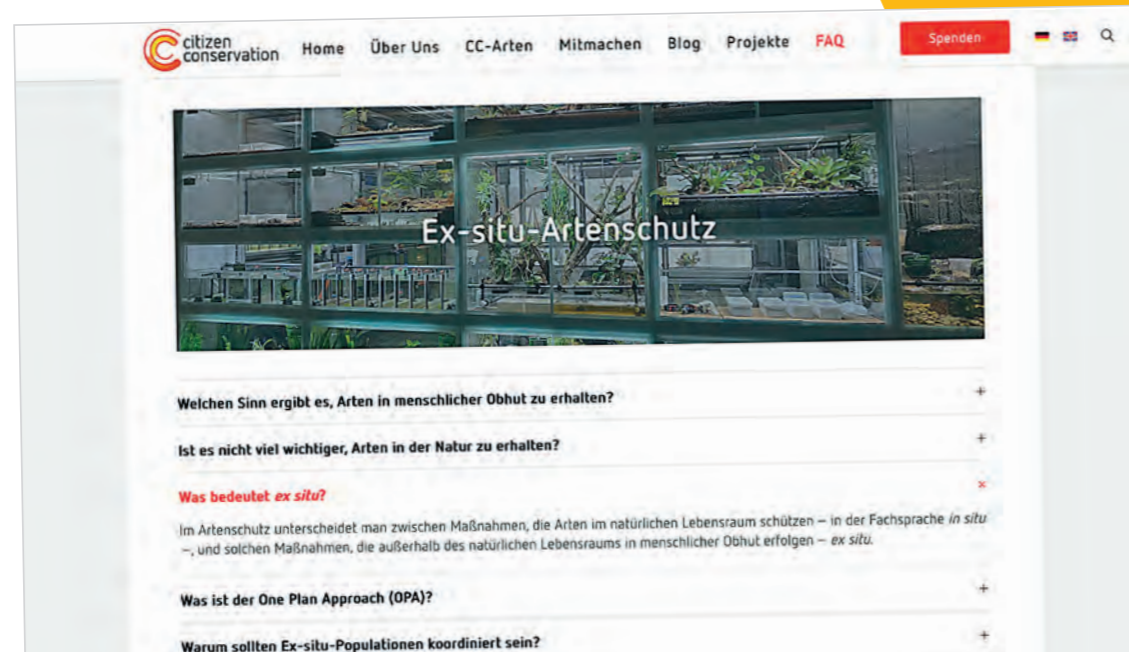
citizen conservation Home Über Uns CC-Arten Mitmachen Blog Projekte FAQ Spenden

Ex-situ-Artenschutz

Welchen Sinn ergibt es, Arten in menschlicher Obhut zu erhalten? +

Ist es nicht viel wichtiger, Arten in der Natur zu erhalten? +

Was bedeutet *ex situ*? ×

Im Artenschutz unterscheidet man zwischen Maßnahmen, die Arten im natürlichen Lebensraum schützen – in der Fachsprache *in situ* –, und solchen Maßnahmen, die außerhalb des natürlichen Lebensraums in menschlicher Obhut erfolgen – *ex situ*.

Was ist der One Plan Approach (OPA)? +

Warum sollten Ex-situ-Populationen koordiniert sein? +